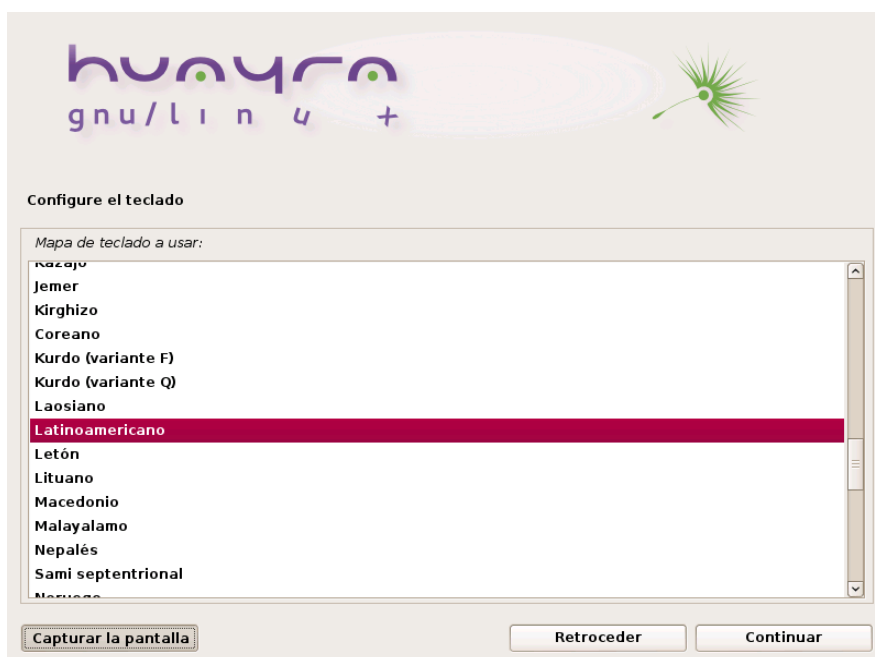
huayra
gnu/linux

Configure el teclado

Mapa de teclado a usar:

Kazajo
Jemer
Kirghizo
Coreano
Kurdo (variante F)
Kurdo (variante Q)
Laosiano
Latinoamericano
Letón
Lituano
Macedonio
Malayalamo
Nepalés
Sami septentrional
Noruego

Capturar la pantalla

Retroceder

Continuar